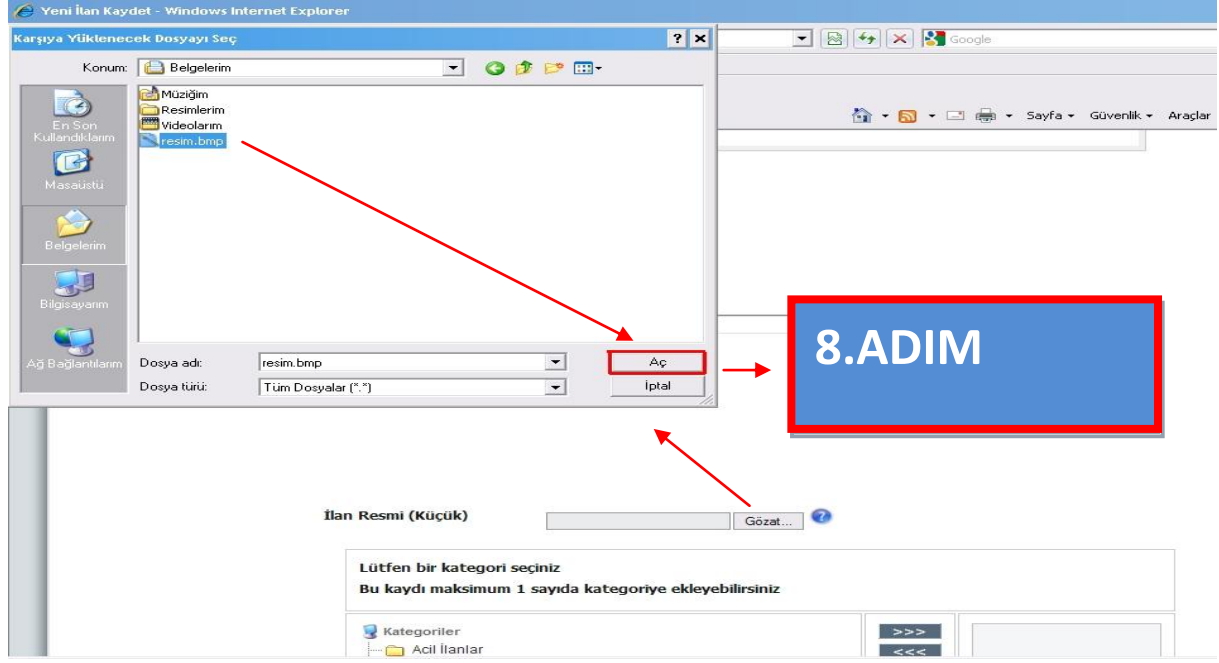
Yeni İlan Kaydet - Windows Internet Explorer

Karşıya Yüklenecek Dosyayı Seç

Konum: Belgelerim

En Son Kullandıklarım
Masaüstü
Belgelerim
Bilgisayarım
Ağ Bağlantılarım

Müziğim
Resimlerim
Videolarım
resim.bmp

Dosya adı: resim.bmp
Dosya türü: Tüm Dosyalar (*.*)

Aç
İptal

Google

Sayfa Güvenlik Araçlar

8.ADIM

İlan Resmi (Küçük) Gözat...

Lütfen bir kategori seçiniz
Bu kaydı maksimum 1 sayıda kategoriye ekleyebilirsiniz

Kategoriler
Acil İlanlar

>>>
<<<